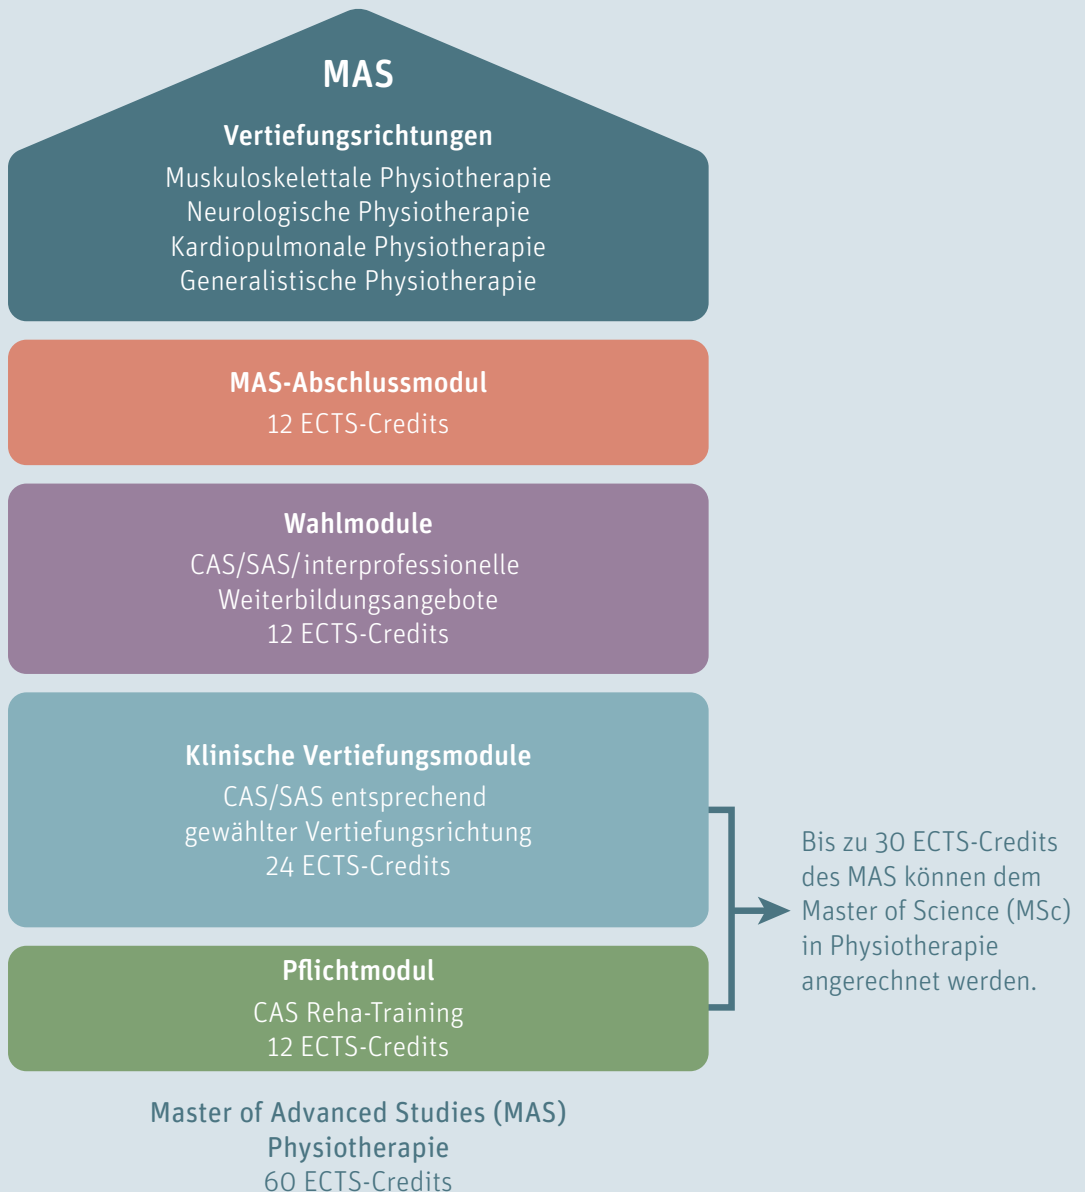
MAS

Vertiefungsrichtungen

Muskuloskelettale Physiotherapie
Neurologische Physiotherapie
Kardiopulmonale Physiotherapie
Generalistische Physiotherapie

MAS-Abschlussmodul
12 ECTS-Credits

Wahlmodule
CAS/SAS/interprofessionelle Weiterbildungsangebote
12 ECTS-Credits

Klinische Vertiefungsmodule
CAS/SAS entsprechend gewählter Vertiefungsrichtung
24 ECTS-Credits

Pflichtmodul
CAS Reha-Training
12 ECTS-Credits

Bis zu 30 ECTS-Credits des MAS können dem Master of Science (MSc) in Physiotherapie angerechnet werden.

Master of Advanced Studies (MAS)
Physiotherapie
60 ECTS-Credits